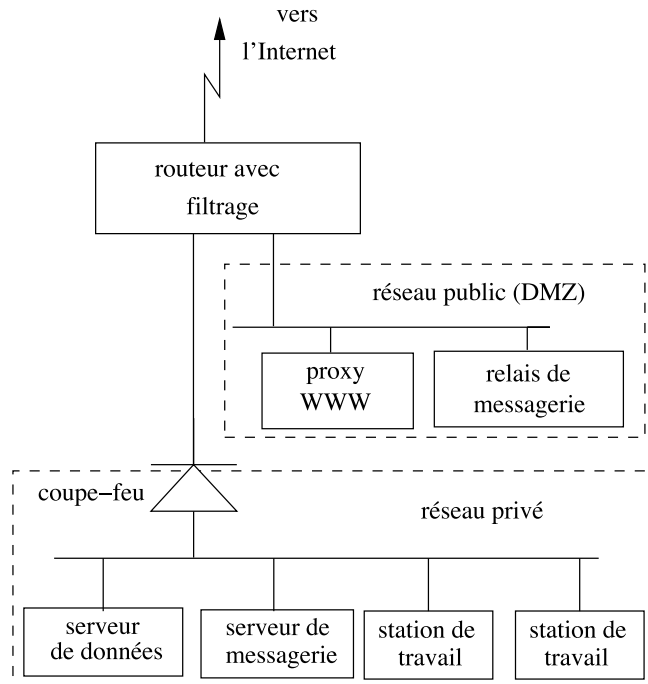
vers
l'Internet

routeur avec
filtrage

réseau public (DMZ)

proxy
WWW

relais de
messagerie

coupe−feu

réseau privé

serveur
de données

serveur de
messagerie

station de
travail

station de
travail